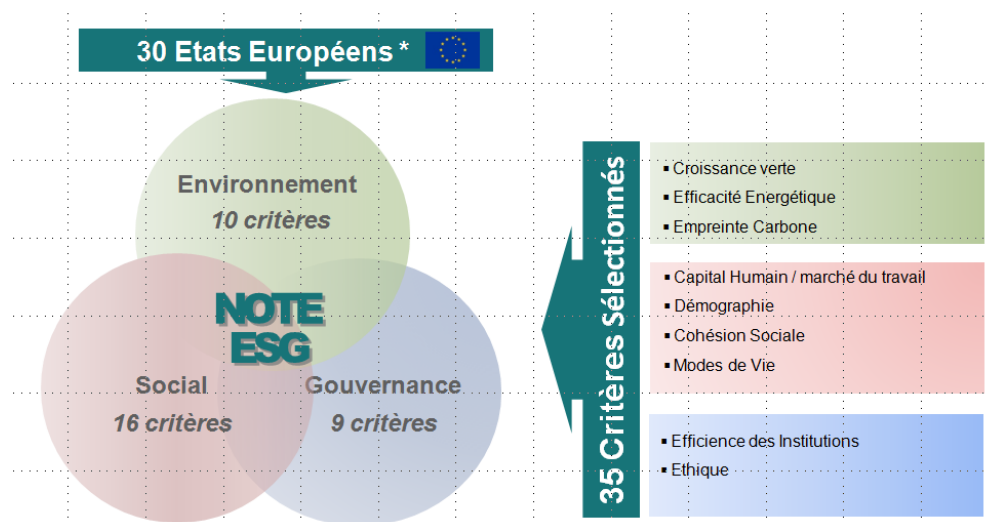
30 Etats Européens *

Environnement
10 critères

NOTE ESG

Social
16 critères

Gouvernance
9 critères

35 Critères Sélectionnés

▪ Croissance verte
▪ Efficacité Energétique
▪ Empreinte Carbone

▪ Capital Humain / marché du travail
▪ Démographie
▪ Cohésion Sociale
▪ Modes de Vie

▪ Efficience des Institutions
▪ Ethique